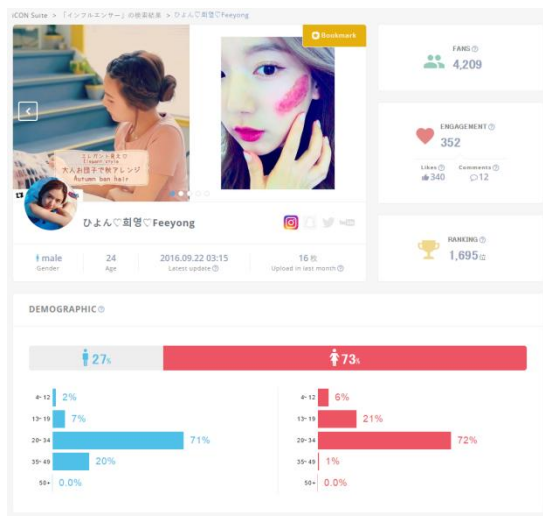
iCON Suite > 「インフルエンサー」の検索結果 > ひよん♡희영♡Feeyong

Bookmark

エレガント見えな
大人お団子で秋アレンジ
Autumn bun hair

ひよん♡희영♡Feeyong

male
Gender

24
Age

2016.09.22 03:15
Latest update

16 枚
Upload in last month

FANS
4,209

ENGAGEMENT
352

Likes
340

Comments
12

RANKING
1,695 位

DEMOGRAPHIC

27%

73%

4~12 2%
13~19 7%
20~34 71%
35~49 20%
50~ 0.0%

4~12 6%
13~19 21%
20~34 72%
35~49 1%
50~ 0.0%